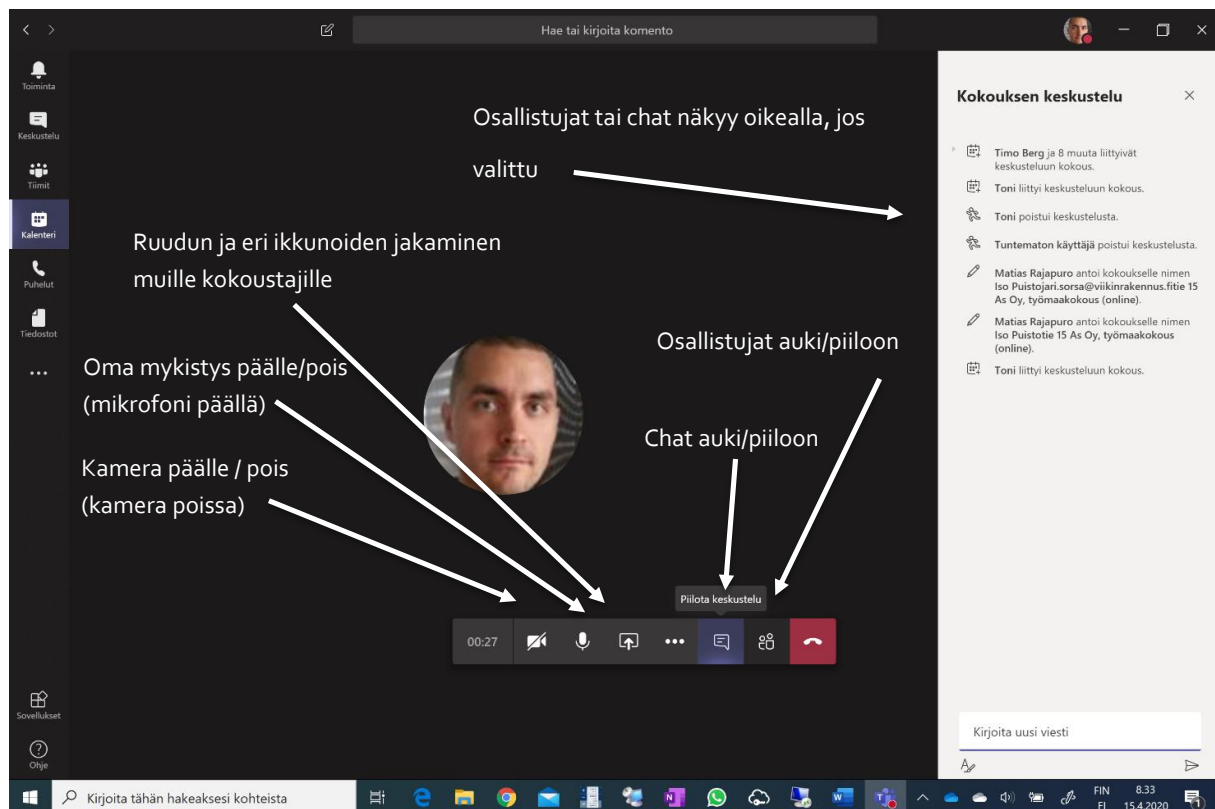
Hae tai kirjoita komento

Toiminta
Keskustelu
Tiimit
Kalenteri
Puhelut
Tiedostot
...
Sovellukset
Ohje

Osallistujat tai chat näkyy oikealla, jos valittu

Ruudun ja eri ikkunoiden jakaminen muille kokoustajille

Osallistujat auki/piiloon

Oma mykistys päälle/pois (mikrofoni päällä)

Chat auki/piiloon

Kamera päälle / pois (kamera poissa)

Piilota keskustelu

00:27

Kokouksen keskustelu

Timo Berg ja 8 muuta liittyivät keskusteluun kokous.

Toni liittyi keskusteluun kokous.

Toni poistui keskustelusta.

Tuntematon käyttäjä poistui keskustelusta.

Matias Rajapuro antoi kokoukselle nimen Iso Puistojari.sorsa@viikinrakennus.fitie 15 As Oy, työmaakokous (online).

Matias Rajapuro antoi kokoukselle nimen Iso Puistotie 15 As Oy, työmaakokous (online).

Toni liittyi keskusteluun kokous.

Kirjoita uusi viesti

Kirjoita tähän hakeaksesi kohteista

FIN FI 8.33 15.4.2020